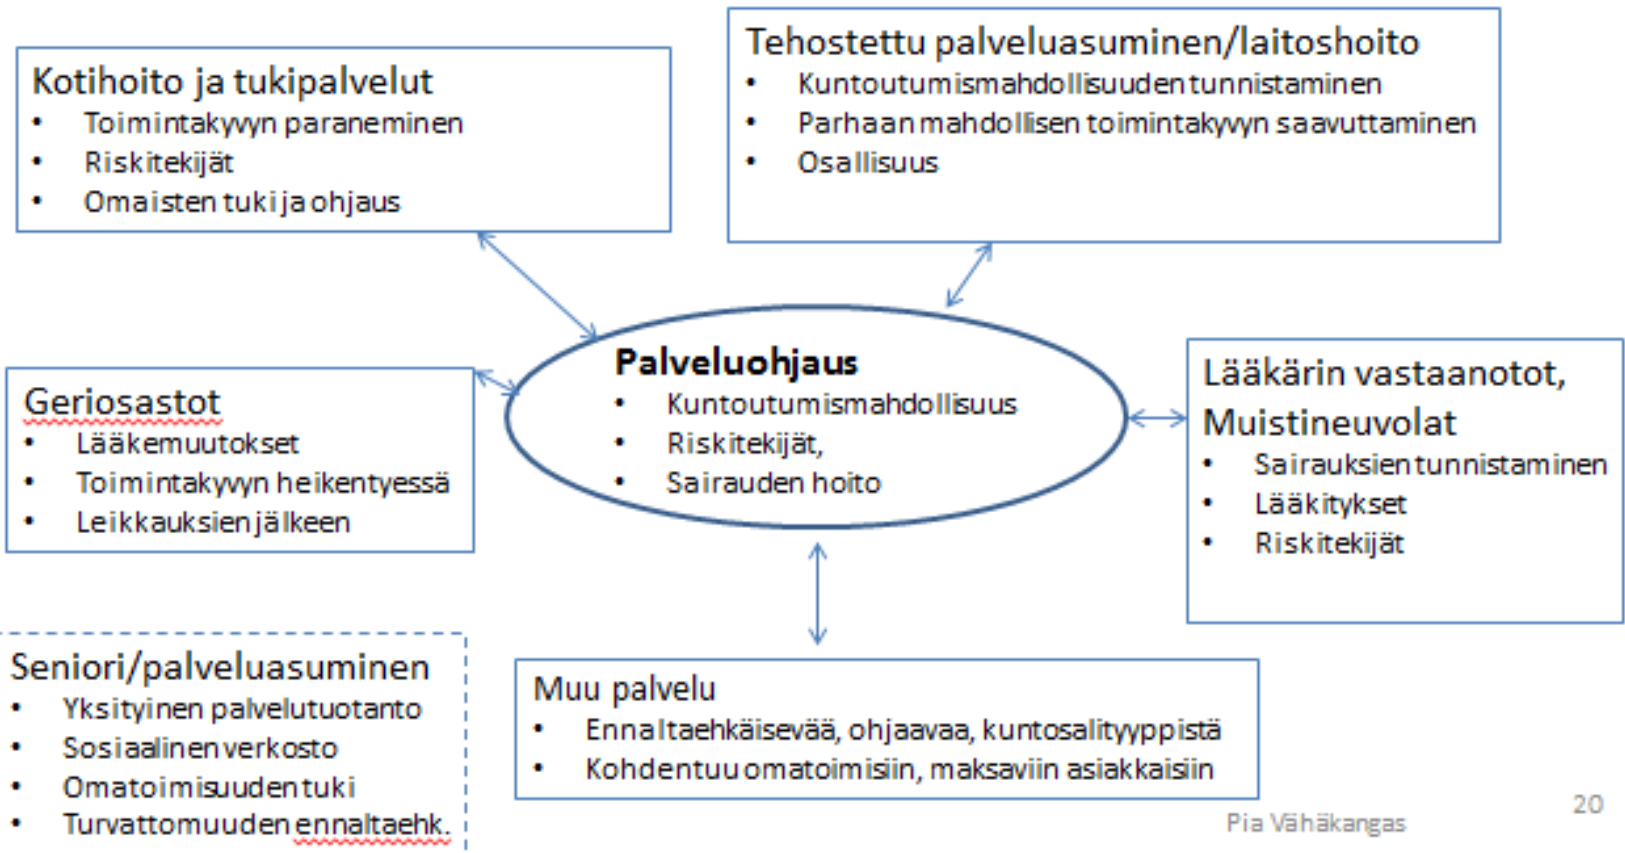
Kotihoito ja tukipalvelut
- Toimintakyvyn paraneminen
- Riskitekijät
- Omaisten tuki ja ohjaus

Tehostettu palveluasuminen/laitoshoito
- Kuntoutumismahdollisuuden tunnistaminen
- Parhaan mahdollisen toimintakyvyn saavuttaminen
- Osallisuus

Geriosastot
- Lääkemuutokset
- Toimintakyvyn heikentyessä
- Leikkauksien jälkeen

Palveluohjaus
- Kuntoutumismahdollisuus
- Riskitekijät,
- Sairauden hoito

Lääkärin vastaanotot, Muistineuvolat
- Sairauksien tunnistaminen
- Lääkitykset
- Riskitekijät

Seniori/palveluasuminen
- Yksityinen palvelutuotanto
- Sosiaalinen verkosto
- Omatoimisuuden tuki
- Turvattomuuden ennaltaehk.

Muu palvelu
- Ennaltaehkäisevää, ohjaavaa, kuntosalityyppistä
- Kohdentuu omatoimisiin, maksaviin asiakkaisiin

Pia Vähäkangas

20